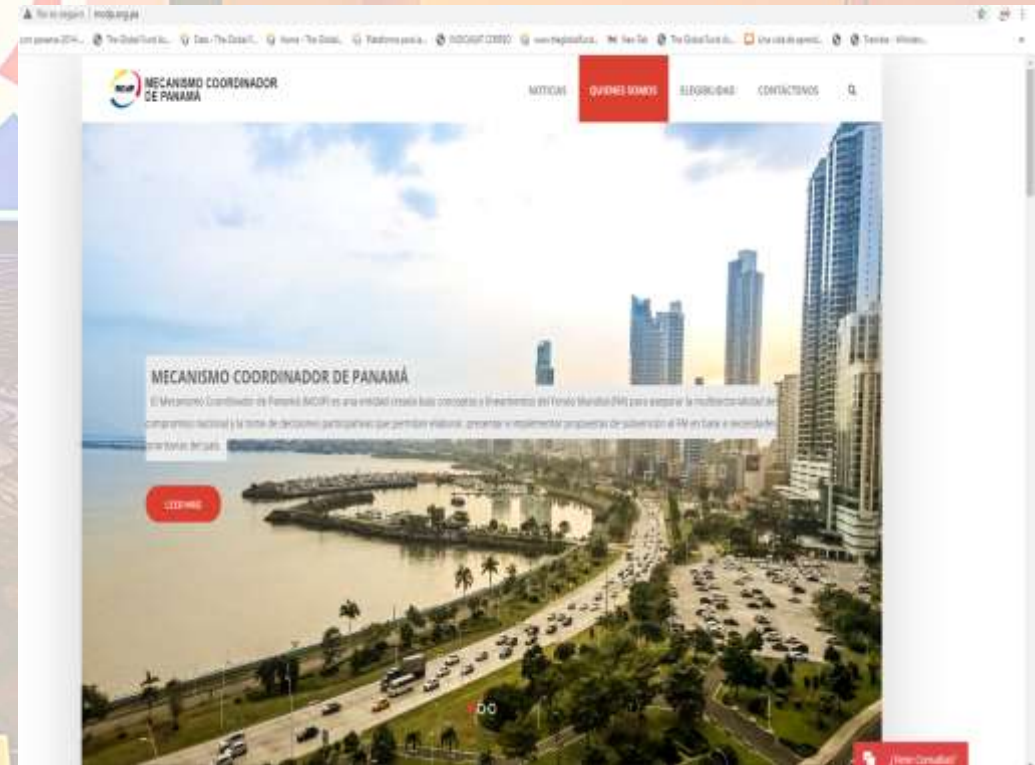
No es seguro | mcdp.org.pa

MECANISMO COORDINADOR DE PANAMA

NOTICIAS QUIENES SOMOS ELEGIBILIDAD CONTACTENOS

MECANISMO COORDINADOR DE PANAMÁ

El Mecanismo Coordinador de Panamá (MCdP) es una entidad creada bajo conceptos y lineamientos del Fondo Mundial (FM) para asegurar la multisectorialidad del compromiso nacional y la toma de decisiones participativas que permiten elaborar, presentar e implementar propuestas de subvención al FM en base a necesidades prioritarias del país.

LEER MÁS

¡Tiene Consultas!